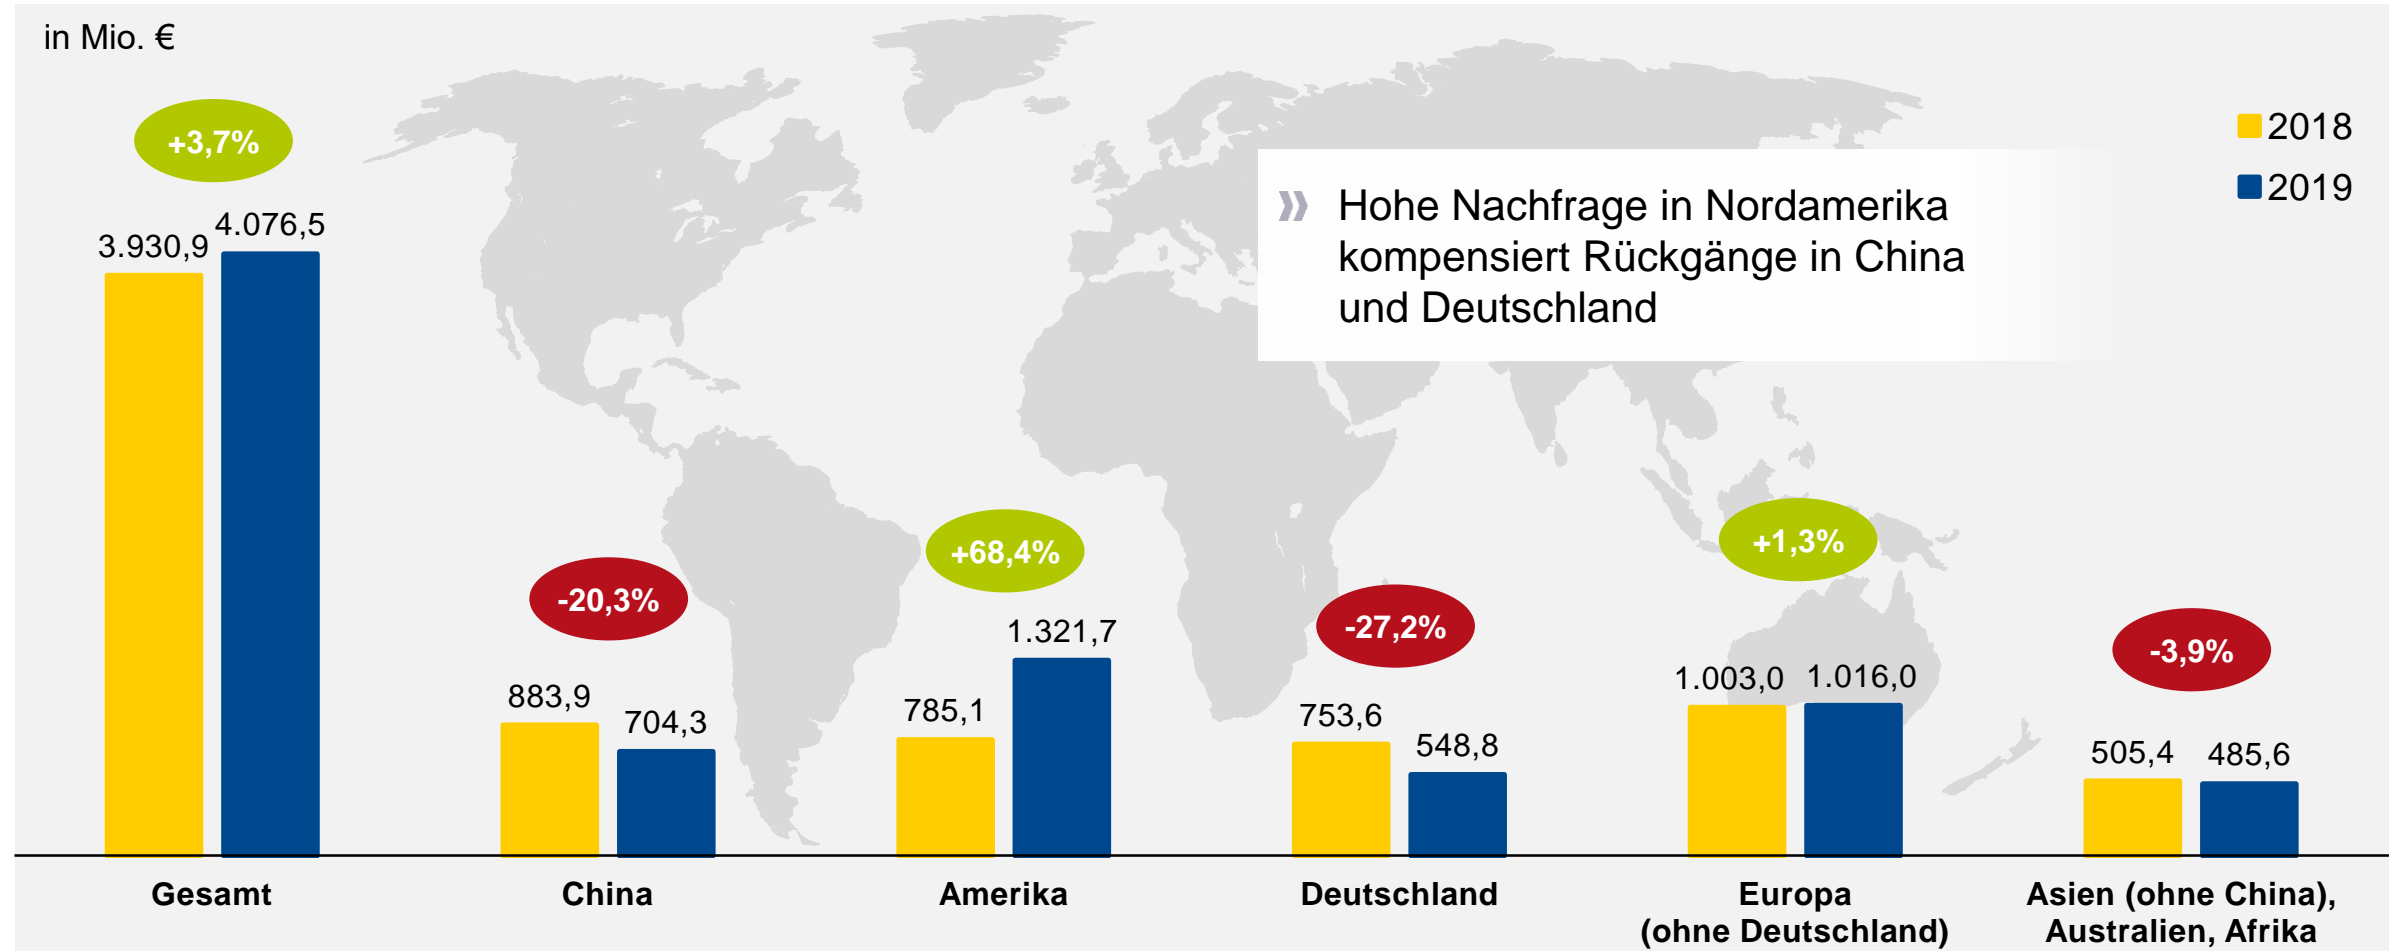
in Mio. €

2018
2019

» Hohe Nachfrage in Nordamerika kompensiert Rückgänge in China und Deutschland

+3,7%
3.930,9
4.076,5
Gesamt

-20,3%
883,9
704,3
China

+68,4%
785,1
1.321,7
Amerika

-27,2%
753,6
548,8
Deutschland

+1,3%
1.003,0
1.016,0
Europa (ohne Deutschland)

-3,9%
505,4
485,6
Asien (ohne China), Australien, Afrika